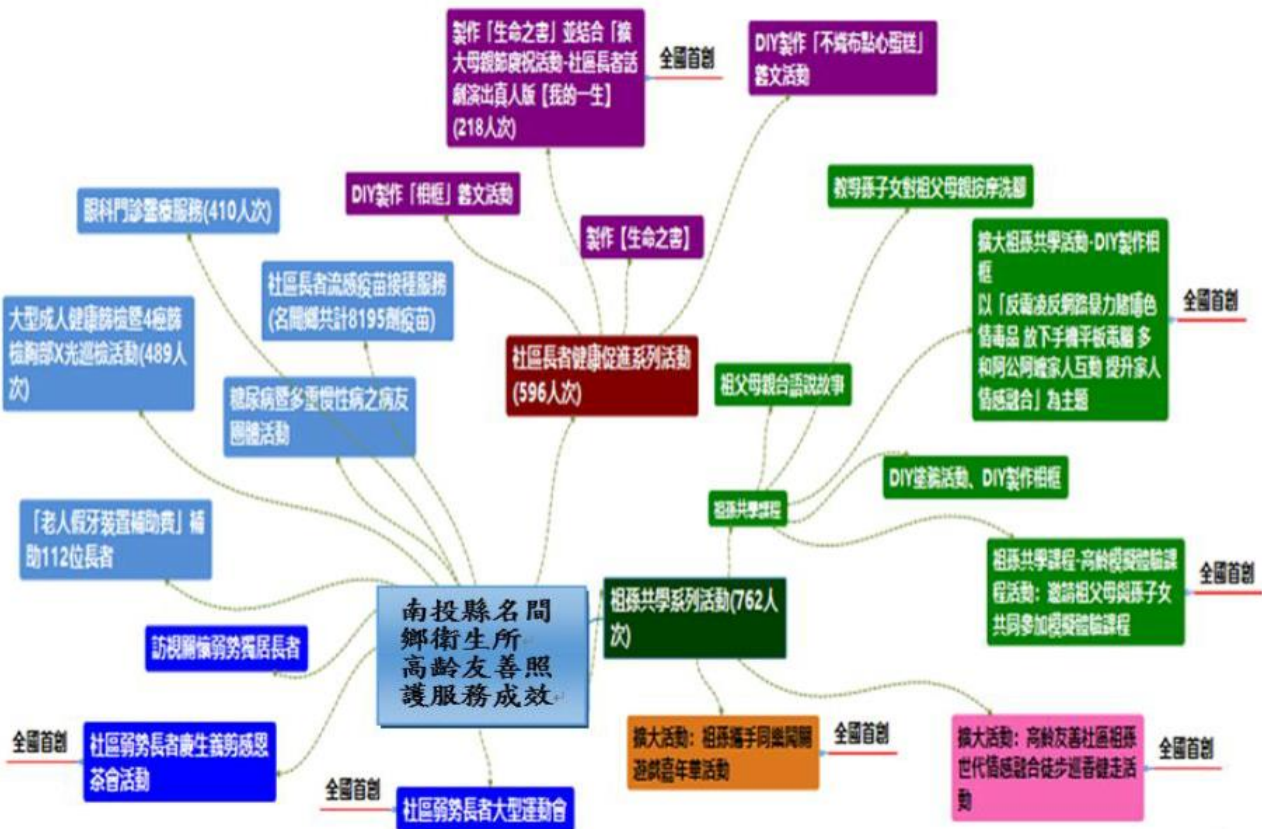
製作「生命之書」並結合「擴大母親節慶祝活動-社區長者話劇演出真人版【我的一生】(218人次)

全國首創

DIY製作「不織布點心蛋糕」藝文活動

DIY製作「相框」藝文活動

製作【生命之書】

教導孫子女對祖父母親按摩洗腳

眼科門診暨檢服務(410人次)

社區長者流感疫苗接種服務(名間鄉共計8195劑疫苗)

擴大祖孫共學活動-DIY製作相框
以「反霸凌反網路暴力賭博色情毒品 放下手機平板電腦 多和阿公阿嬤家人互動 提升家人情感融合」為主題

全國首創

大型成人健康篩檢暨4癌篩檢胸部X光巡檢活動(489人次)

社區長者健康促進系列活動(596人次)

祖父母親台語說故事

糖尿病暨多重慢性病之病友團體活動

DIY塗鴉活動、DIY製作相框

祖孫共學課程

「老人假牙裝置補助費」補助112位長者

祖孫共學課程-高齡模擬體驗課程活動：邀請祖父母與孫子女共同參加模擬體驗課程

全國首創

南投縣名間鄉衛生所高齡友善照護服務成效

祖孫共學系列活動(762人次)

訪視關懷弱勢獨居長者

全國首創

社區弱勢長者慶生義勞感恩茶會活動

擴大活動：祖孫攜手同樂闖關遊戲嘉年華活動

全國首創

擴大活動：高齡友善社區祖孫世代情感融合徒步巡香健走活動

全國首創

全國首創

社區弱勢長者大型運動會